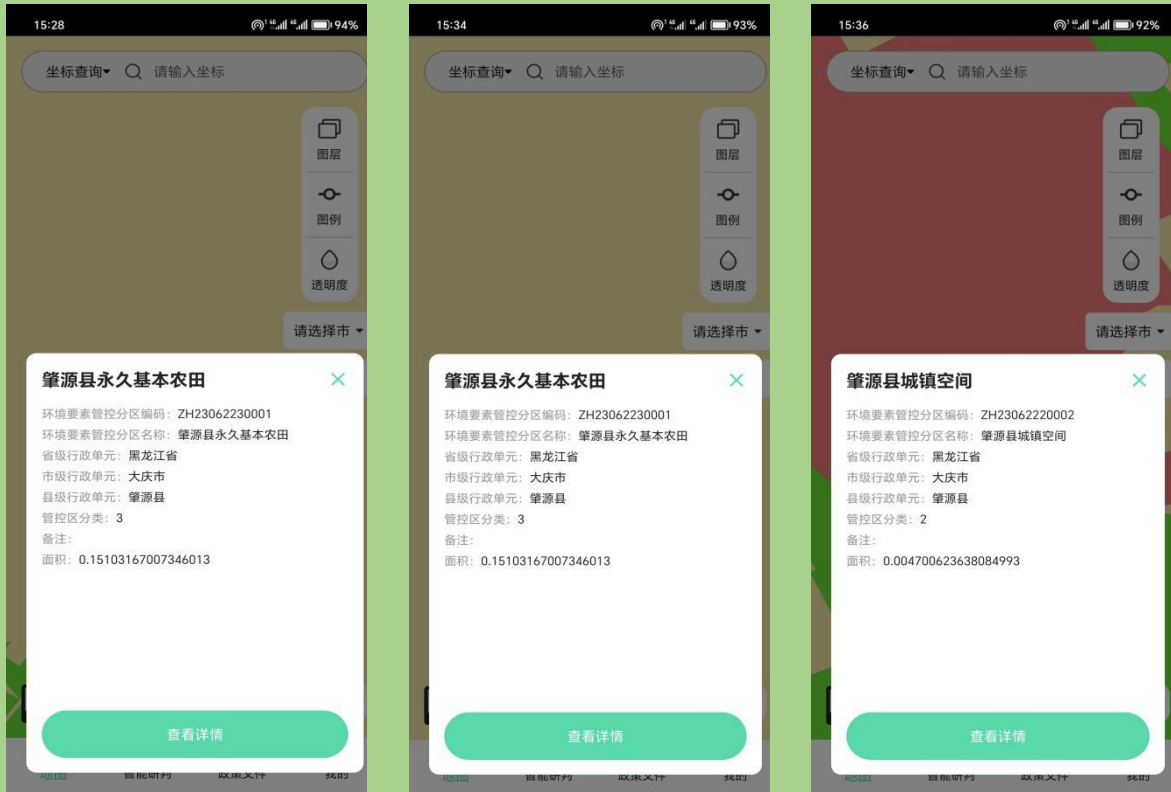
15:28 94%

坐标查询 请输入坐标

图层
图例
透明度

请选择市

肇源县永久基本农田

环境要素管控分区编码：ZH23062230001
环境要素管控分区名称：肇源县永久基本农田
省级行政单元：黑龙江省
市级行政单元：大庆市
县级行政单元：肇源县
管控区分类：3
备注：
面积：0.15103167007346013

查看详情

地图 智能研判 政策文件 我的

15:34 93%

坐标查询 请输入坐标

图层
图例
透明度

请选择市

肇源县永久基本农田

环境要素管控分区编码：ZH23062230001
环境要素管控分区名称：肇源县永久基本农田
省级行政单元：黑龙江省
市级行政单元：大庆市
县级行政单元：肇源县
管控区分类：3
备注：
面积：0.15103167007346013

查看详情

地图 智能研判 政策文件 我的

15:36 92%

坐标查询 请输入坐标

图层
图例
透明度

请选择市

肇源县城镇空间

环境要素管控分区编码：ZH23062220002
环境要素管控分区名称：肇源县城镇空间
省级行政单元：黑龙江省
市级行政单元：大庆市
县级行政单元：肇源县
管控区分类：2
备注：
面积：0.004700623638084993

查看详情

地图 智能研判 政策文件 我的